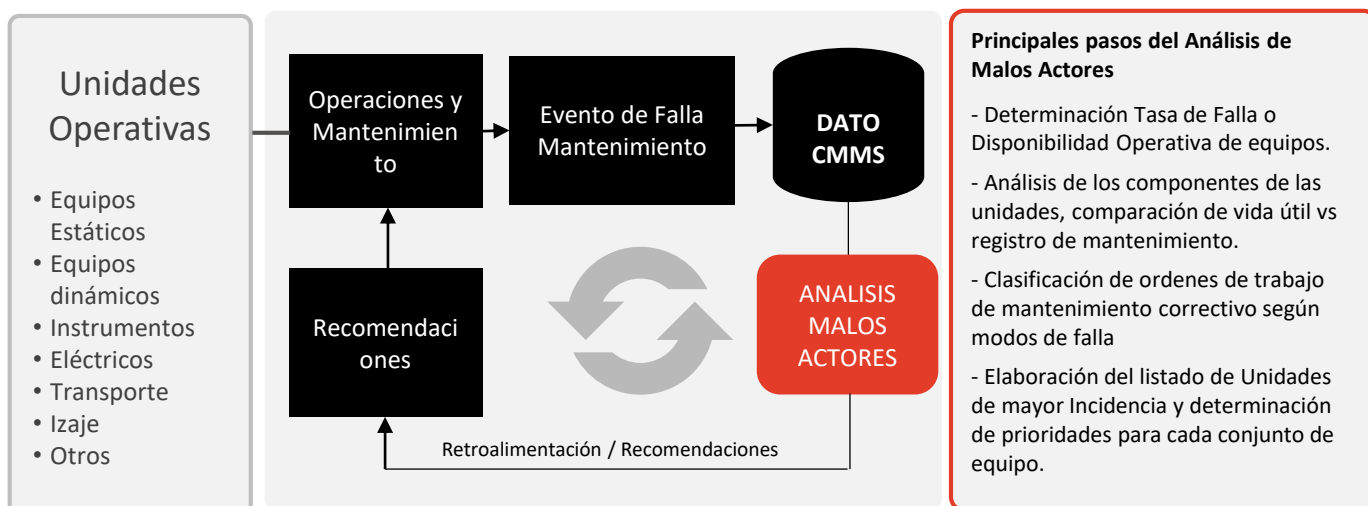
Unidades Operativas

• Equipos Estáticos
• Equipos dinámicos
• Instrumentos
• Eléctricos
• Transporte
• Izaje
• Otros

Operaciones y Mantenimien to

Evento de Falla Mantenimiento

DATO CMMS

Recomendaci ones

ANALISIS MALOS ACTORES

Retroalimentación / Recomendaciones

Principales pasos del Análisis de Malos Actores

- Determinación Tasa de Falla o Disponibilidad Operativa de equipos.

- Análisis de los componentes de las unidades, comparación de vida útil vs registro de mantenimiento.

- Clasificación de ordenes de trabajo de mantenimiento correctivo según modos de falla

- Elaboración del listado de Unidades de mayor Incidencia y determinación de prioridades para cada conjunto de equipo.